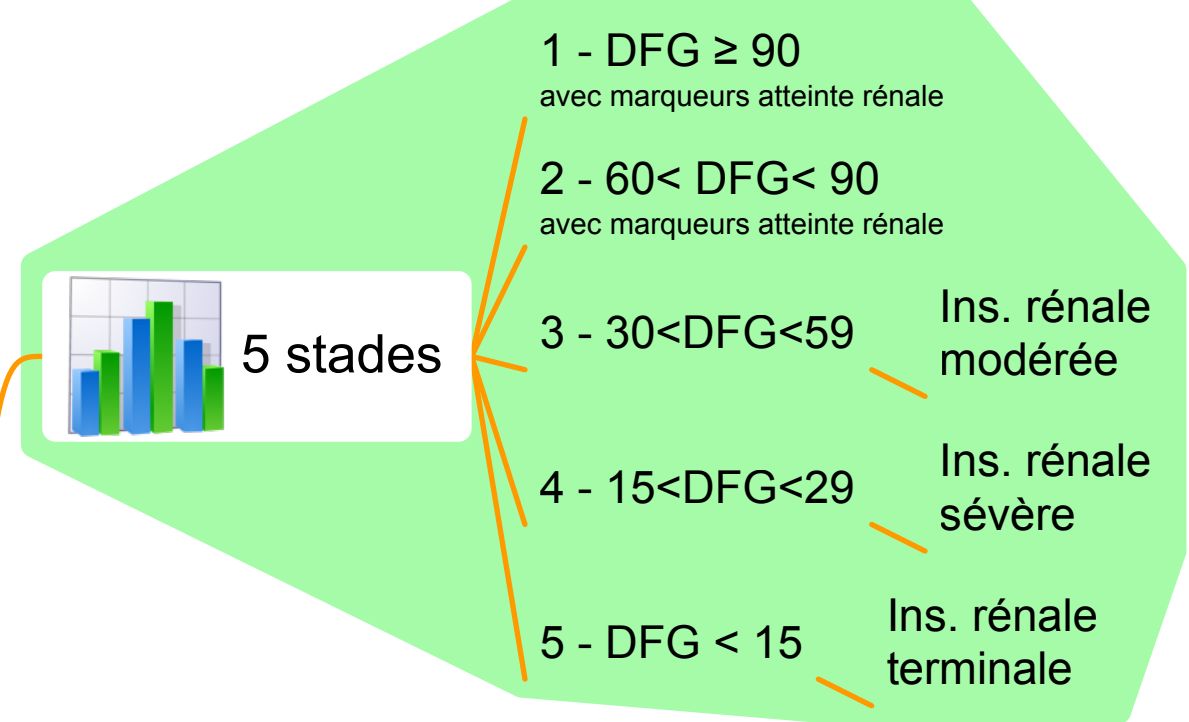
5 stades

1 - DFG $\geq$ 90
avec marqueurs atteinte rénale

2 - 60< DFG< 90
avec marqueurs atteinte rénale

3 - 30<DFG<59

Ins. rénale modérée

4 - 15<DFG<29

Ins. rénale sévère

5 - DFG < 15

Ins. rénale terminale